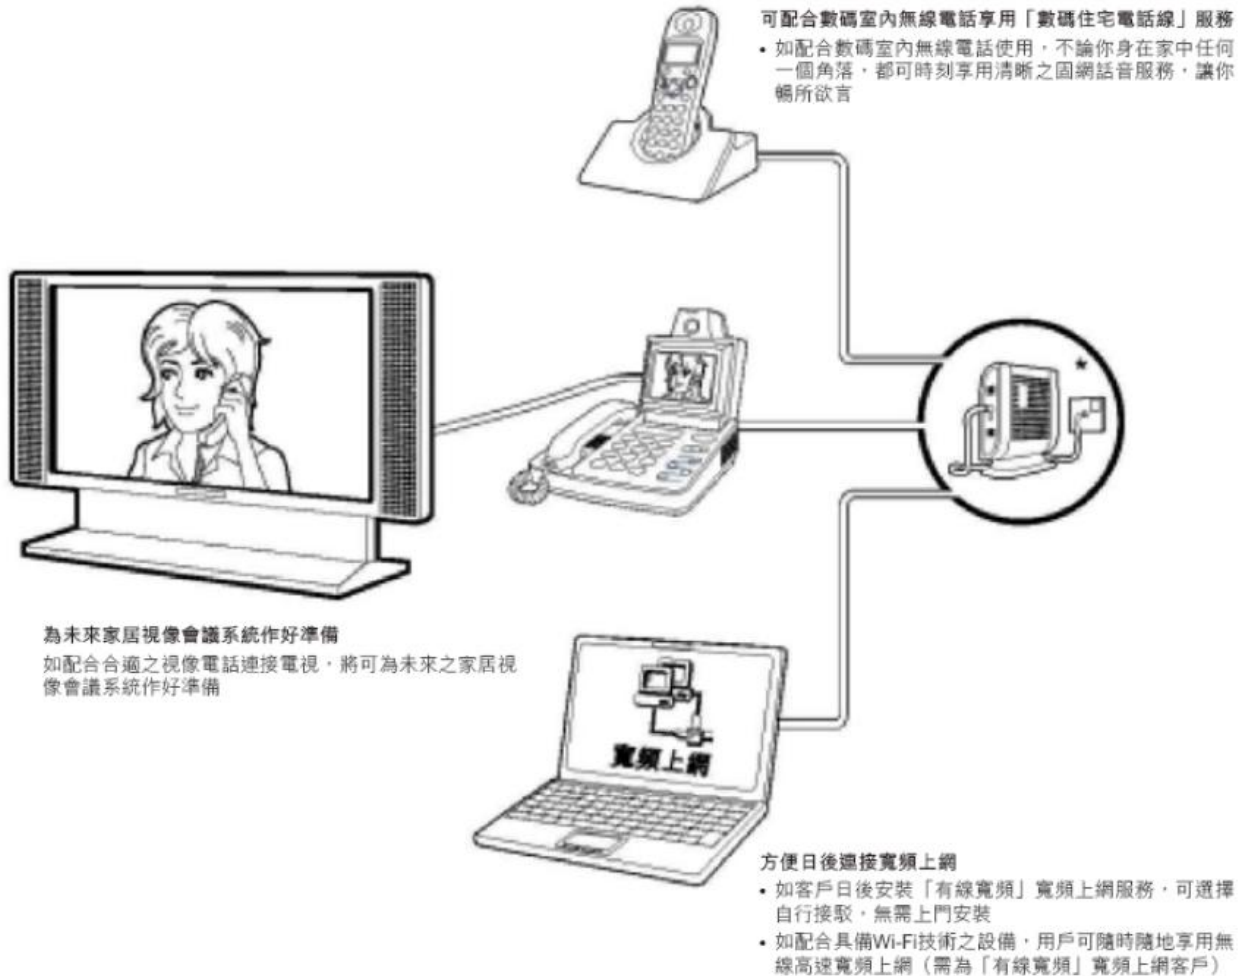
可配合數碼室內無線電話享用「數碼住宅電話線」服務

• 如配合數碼室內無線電話使用，不論你身在家中任何一個角落，都可時刻享用清晰之固網話音服務，讓你暢所欲言

為未來家居視像會議系統作好準備

如配合合適之視像電話連接電視，將可為未來之家居視像會議系統作好準備

寬頻上網

方便日後連接寬頻上網

• 如客戶日後安裝「有線寬頻」寬頻上網服務，可選擇自行接駁，無需上門安裝

• 如配合具備Wi-Fi技術之設備，用戶可隨時隨地享用無線高速寬頻上網（需為「有線寬頻」寬頻上網客戶）